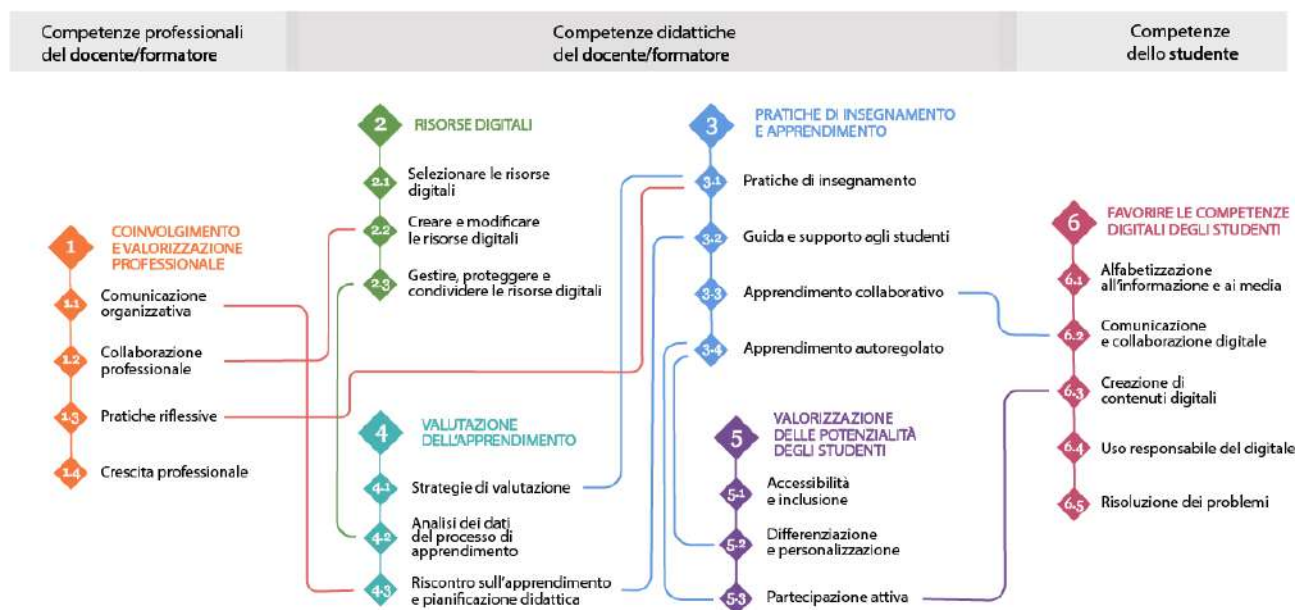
Competenze professionali del docente/formatore

Competenze didattiche del docente/formatore

Competenze dello studente

1 COINVOLGIMENTO E VALORIZZAZIONE PROFESSIONALE

1.1 Comunicazione organizzativa

1.2 Collaborazione professionale

1.3 Pratiche riflessive

1.4 Crescita professionale

2 RISORSE DIGITALI

2.1 Selezionare le risorse digitali

2.2 Creare e modificare le risorse digitali

2.3 Gestire, proteggere e condividere le risorse digitali

3 PRATICHE DI INSEGNAMENTO E APPRENDIMENTO

3.1 Pratiche di insegnamento

3.2 Guida e supporto agli studenti

3.3 Apprendimento collaborativo

3.4 Apprendimento autoregolato

4 VALUTAZIONE DELL'APPRENDIMENTO

4.1 Strategie di valutazione

4.2 Analisi dei dati del processo di apprendimento

4.3 Riscontro sull'apprendimento e pianificazione didattica

5 VALORIZZAZIONE DELLE POTENZIALITÀ DEGLI STUDENTI

5.1 Accessibilità e inclusione

5.2 Differenziazione e personalizzazione

5.3 Partecipazione attiva

6 FAVORIRE LE COMPETENZE DIGITALI DEGLI STUDENTI

6.1 Alfabetizzazione all'informazione e ai media

6.2 Comunicazione e collaborazione digitale

6.3 Creazione di contenuti digitali

6.4 Uso responsabile del digitale

6.5 Risoluzione dei problemi